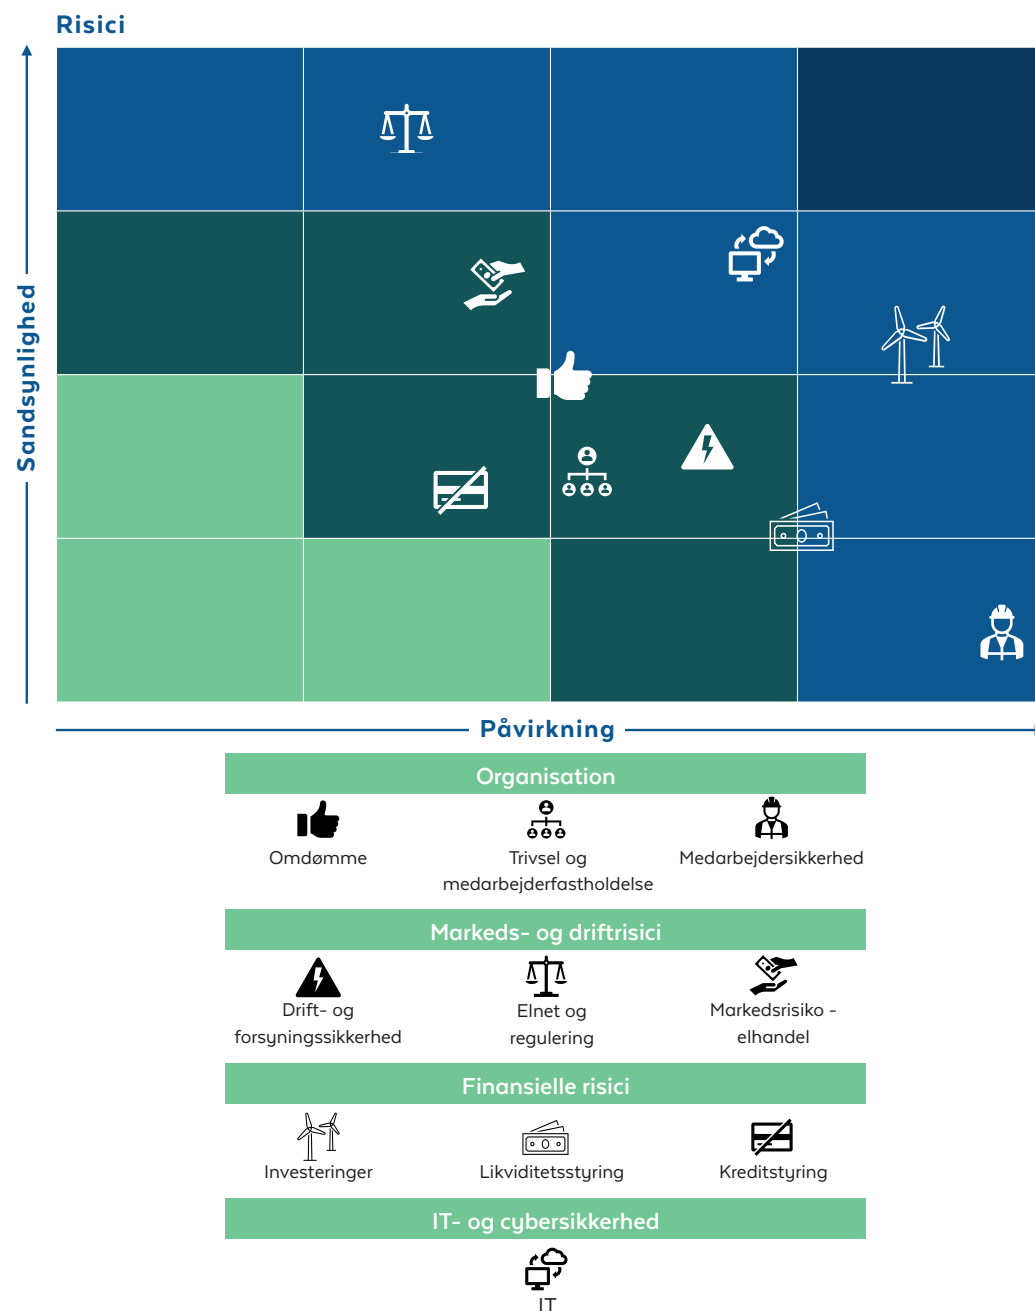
Risici

Sandsynlighed

Påvirkning

Organisation

Omdømme

Trivsel og medarbejderfastholdelse

Medarbejdersikkerhed

Markeds- og driftrisici

Drift- og forsyningssikkerhed

Elnet og regulering

Markedsrisiko - elhandel

Finansielle risici

Investeringer

Likviditetsstyring

Kreditstyring

IT- og cybersikkerhed

IT